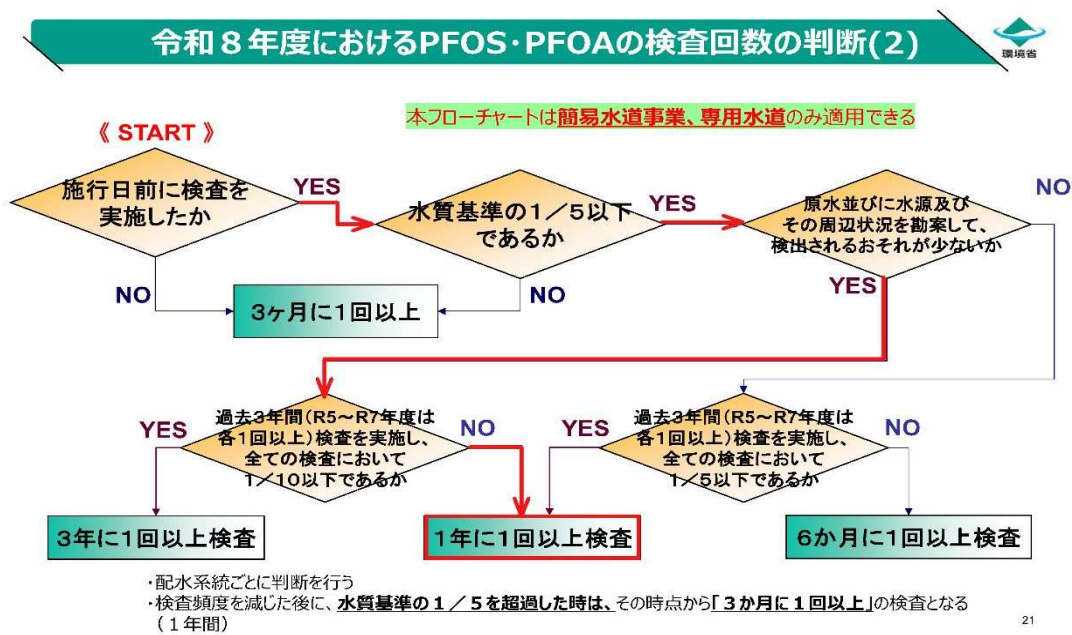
令和８年度におけるPFOS・PFOAの検査回数の判断(2)

環境省

本フローチャートは簡易水道事業、専用水道のみ適用できる

《 START 》

施行日前に検査を実施したか

YES

水質基準の１／５以下であるか

YES

原水並びに水源及びその周辺状況を勘案して、検出されるおそれが少ないか

NO

NO

3ヶ月に1回以上

NO

YES

YES

過去3年間（R5～R7年度は各1回以上）検査を実施し、全ての検査において1／10以下であるか

NO

YES

過去3年間（R5～R7年度は各1回以上）検査を実施し、全ての検査において1／5以下であるか

NO

3年に1回以上検査

1年に1回以上検査

6か月に1回以上検査

・配水系統ごとに判断を行う
・検査頻度を減じた後に、水質基準の１／５を超過した時は、その時点から「３か月に１回以上」の検査となる（１年間）

21